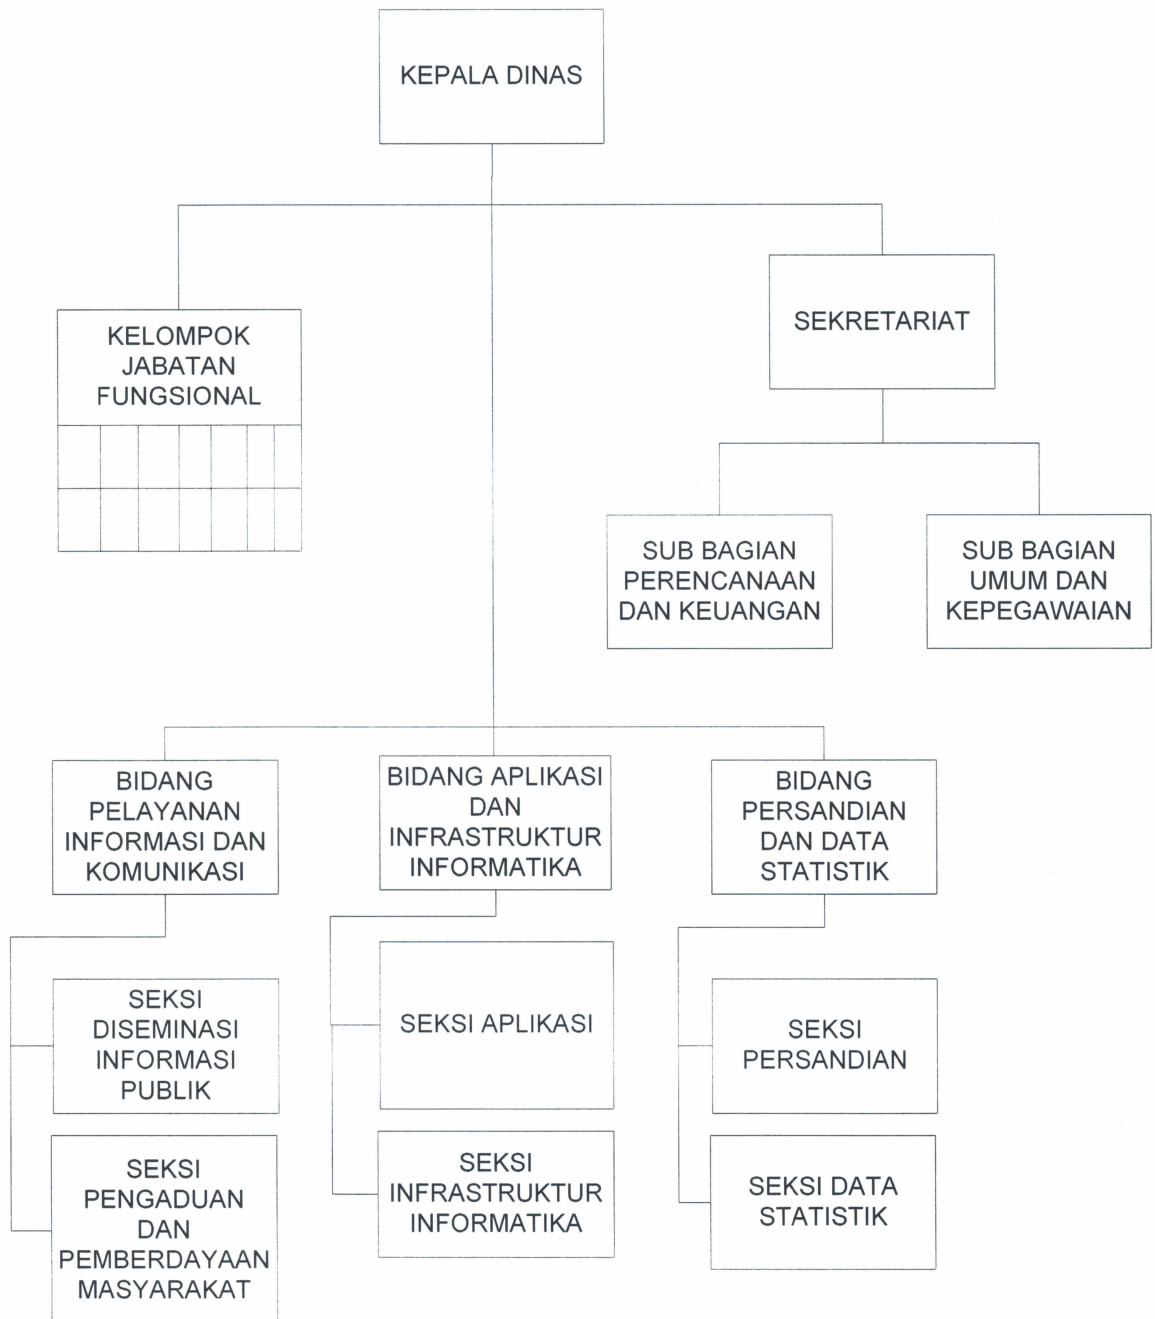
KEPALA DINAS

KELOMPOK JABATAN FUNGSIONAL

SEKRETARIAT

SUB BAGIAN PERENCANAAN DAN KEUANGAN

SUB BAGIAN UMUM DAN KEPEGAWAIAN

BIDANG PELAYANAN INFORMASI DAN KOMUNIKASI

SEKSI DISEMINASI INFORMASI PUBLIK

SEKSI PENGADUAN DAN PEMBERDAYAAN MASYARAKAT

BIDANG APLIKASI DAN INFRASTRUKTUR INFORMATIKA

SEKSI APLIKASI

SEKSI INFRASTRUKTUR INFORMATIKA

BIDANG PERSANDIAN DAN DATA STATISTIK

SEKSI PERSANDIAN

SEKSI DATA STATISTIK